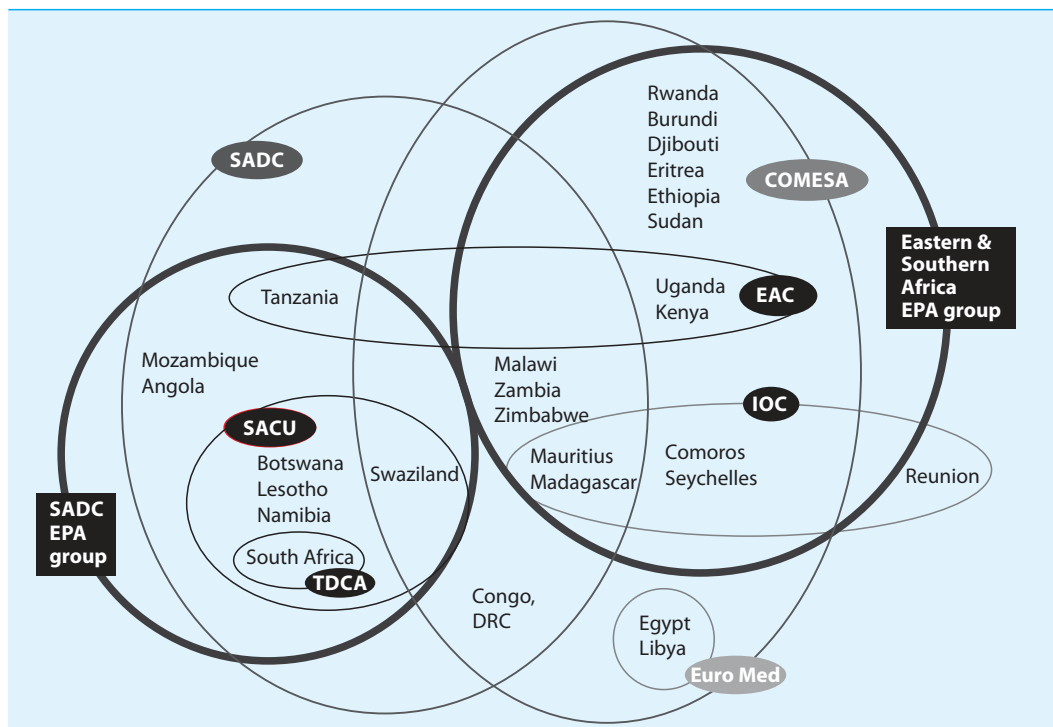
Rwanda
Burundi
Djibouti
Eritrea
Ethiopia
Sudan

SADC

COMESA

Eastern & Southern Africa EPA group

Tanzania

Uganda
Kenya

EAC

Mozambique
Angola

Malawi
Zambia
Zimbabwe

IOC

SACU

Botswana
Lesotho
Namibia

Swaziland

Mauritius
Madagascar

Comoros
Seychelles

Reunion

SADC EPA group

South Africa

TDCA

Congo, DRC

Egypt
Libya

Euro Med